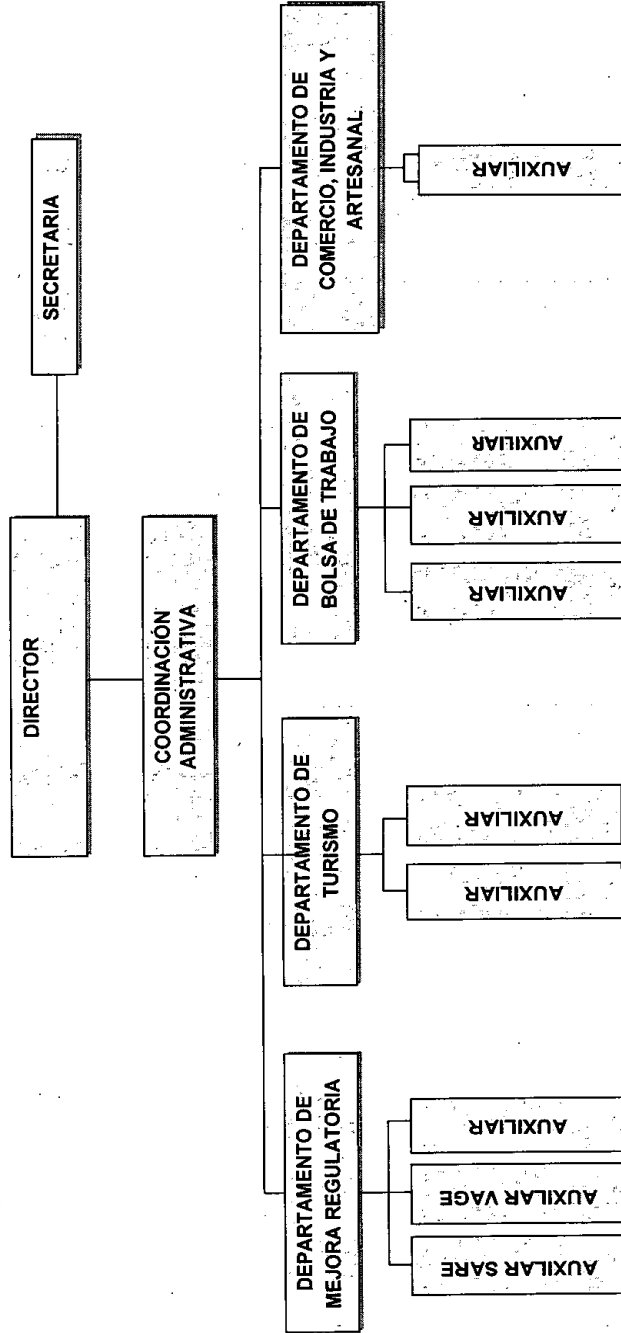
SECRETARIA

DIRECTOR

COORDINACIÓN ADMINISTRATIVA

DEPARTAMENTO DE COMERCIO, INDUSTRIA Y ARTESANAL

AUXILIAR

DEPARTAMENTO DE BOLSA DE TRABAJO

AUXILIAR

AUXILIAR

AUXILIAR

DEPARTAMENTO DE TURISMO

AUXILIAR

AUXILIAR

DEPARTAMENTO DE MEJORA REGULATORIA

AUXILIAR

AUXILAR VAGE

AUXILAR SARE